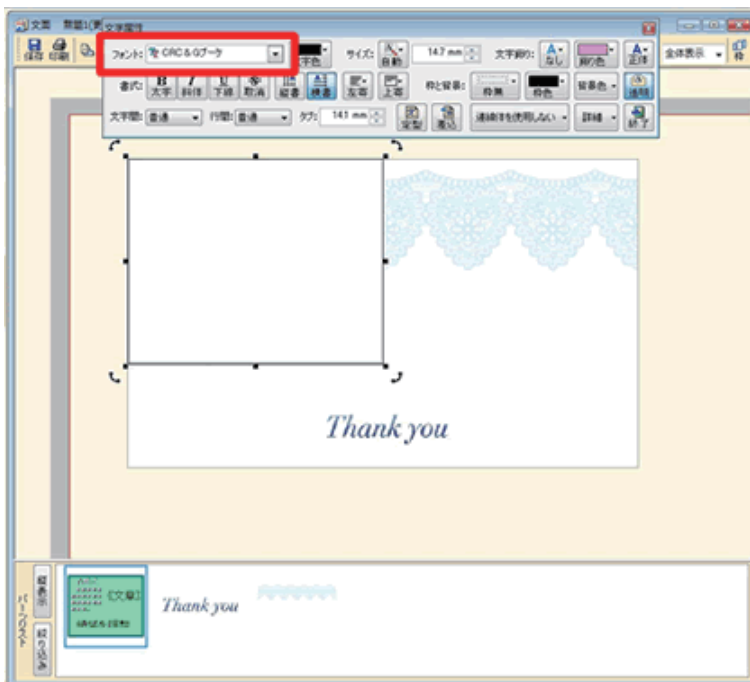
文面 無題1(更 文字属性

保存 印刷

フォント: CRC&Gブーケ

文字色 サイズ: 自動 14.7 mm 文字飾り: なし 飾り色 正体 全体表示

書式: 太字 斜体 下線 取消 縦書 横書 左寄 上寄 枠と背景: 枠無 枠色 背景色 透明

文字間: 普通 行間: 普通 タブ: 14.1 mm 変型 書込 連続枠を使用しない 詳細 終了

Thank you

縦表示 パーツリスト 絞り込み

(文章)

Thank you